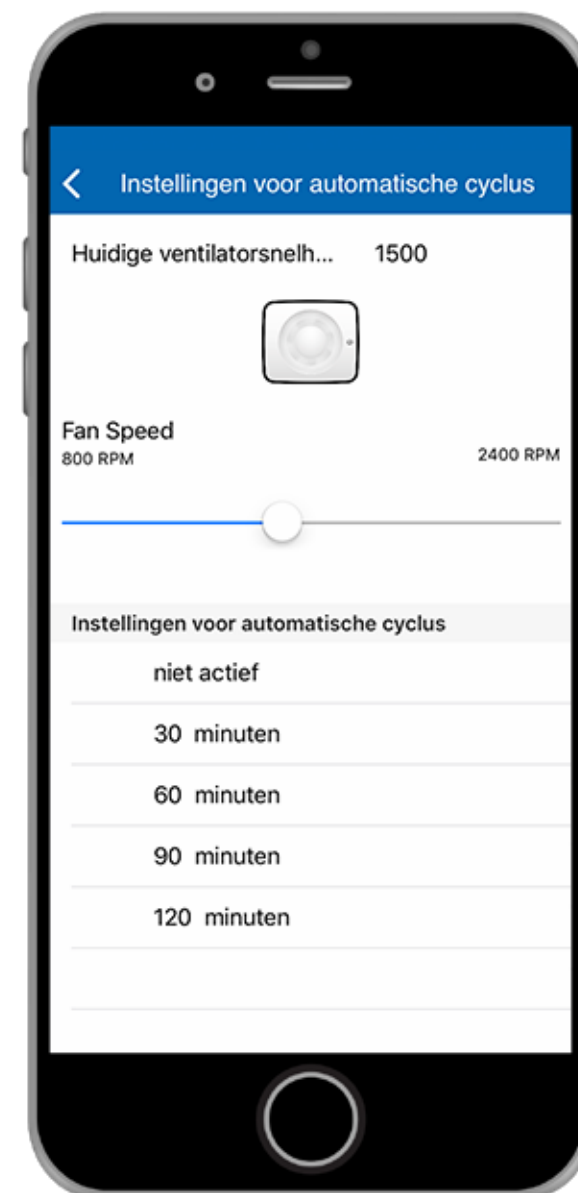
<

Instellingen voor automatische cyclus

Huidige ventilatorsnelh... 1500

Fan Speed

800 RPM

2400 RPM

Instellingen voor automatische cyclus

niet actief

30 minuten

60 minuten

90 minuten

120 minuten